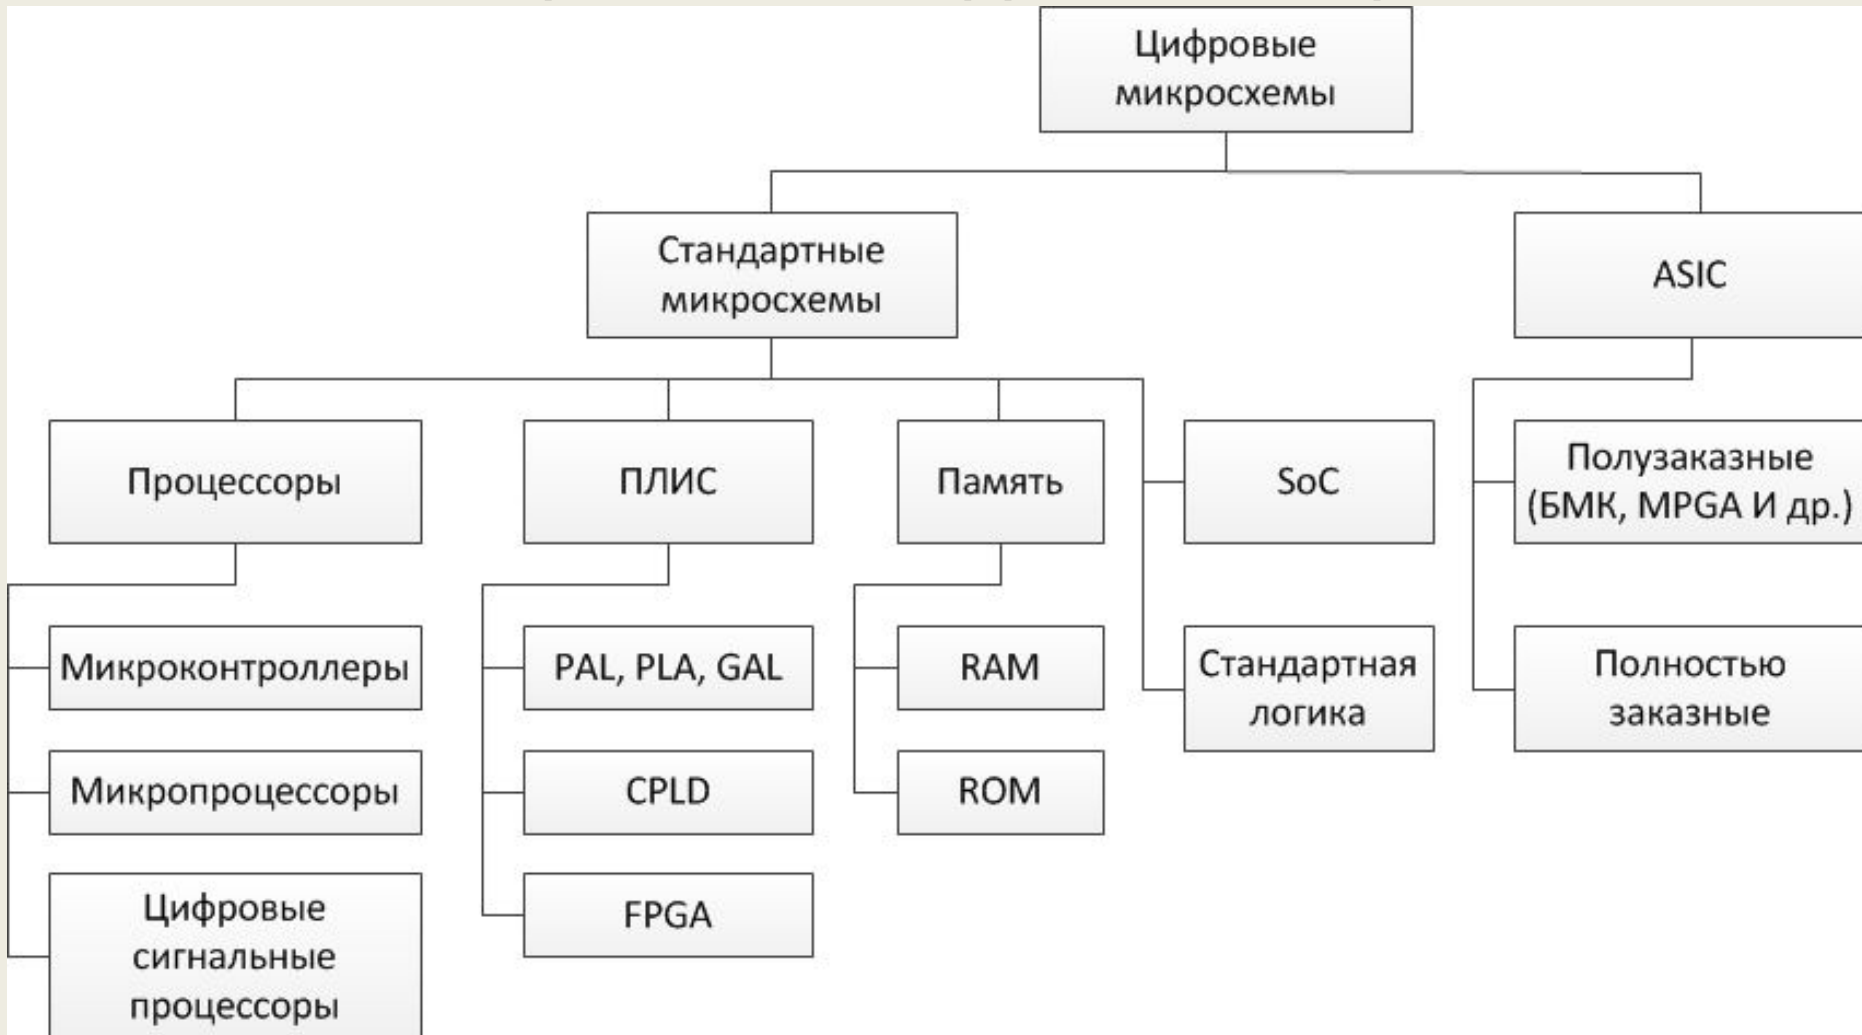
Цифровые микросхемы

Стандартные микросхемы

ASIC

Процессоры

ПЛИС

Память

SoC

Полузаказные (БМК, MPGA И др.)

Микроконтроллеры

Микропроцессоры

Цифровые сигнальные процессоры

PAL, PLA, GAL

CPLD

FPGA

RAM

ROM

Стандартная логика

Полностью заказные